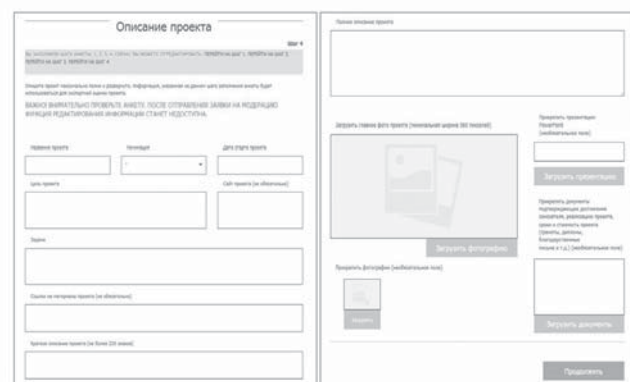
Описание проекта

Шаг 4

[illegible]

Опишите проект максимально полно и развернуто. Информация, указанная на данном шаге заполнения анкеты будет использоваться для экспертной оценки проекта.

ВАЖНО! ВНИМАТЕЛЬНО ПРОВЕРЬТЕ АНКЕТУ. ПОСЛЕ ОТПРАВЛЕНИЯ ЗАЯВКИ НА МОДЕРАЦИЮ ФУНКЦИЯ РЕДАКТИРОВАНИЯ ИНФОРМАЦИИ СТАНЕТ НЕДОСТУПНА.

Название проекта

Номинация

Дата старта проекта

Цель проекта

Сайт проекта (не обязательно)

Задачи

Ссылки на материалы проекта (не обязательно)

Краткое описание проекта (не более 220 знаков)

Полное описание проекта

Загрузить главное фото проекта (минимальная ширина 960 пикселей)

Загрузить фотографию

Прикрепить презентацию PowerPoint (необязательное поле)

Загрузить презентацию

Прикрепить документы подтверждающие достижения (награды, реализацию проекта, сроки и стоимость проекта (грамоты, дипломы, благодарственные письма и т.д.) (необязательное поле)

Загрузить документ

Прикрепить фотографии (необязательное поле)

Загрузить

Продолжить